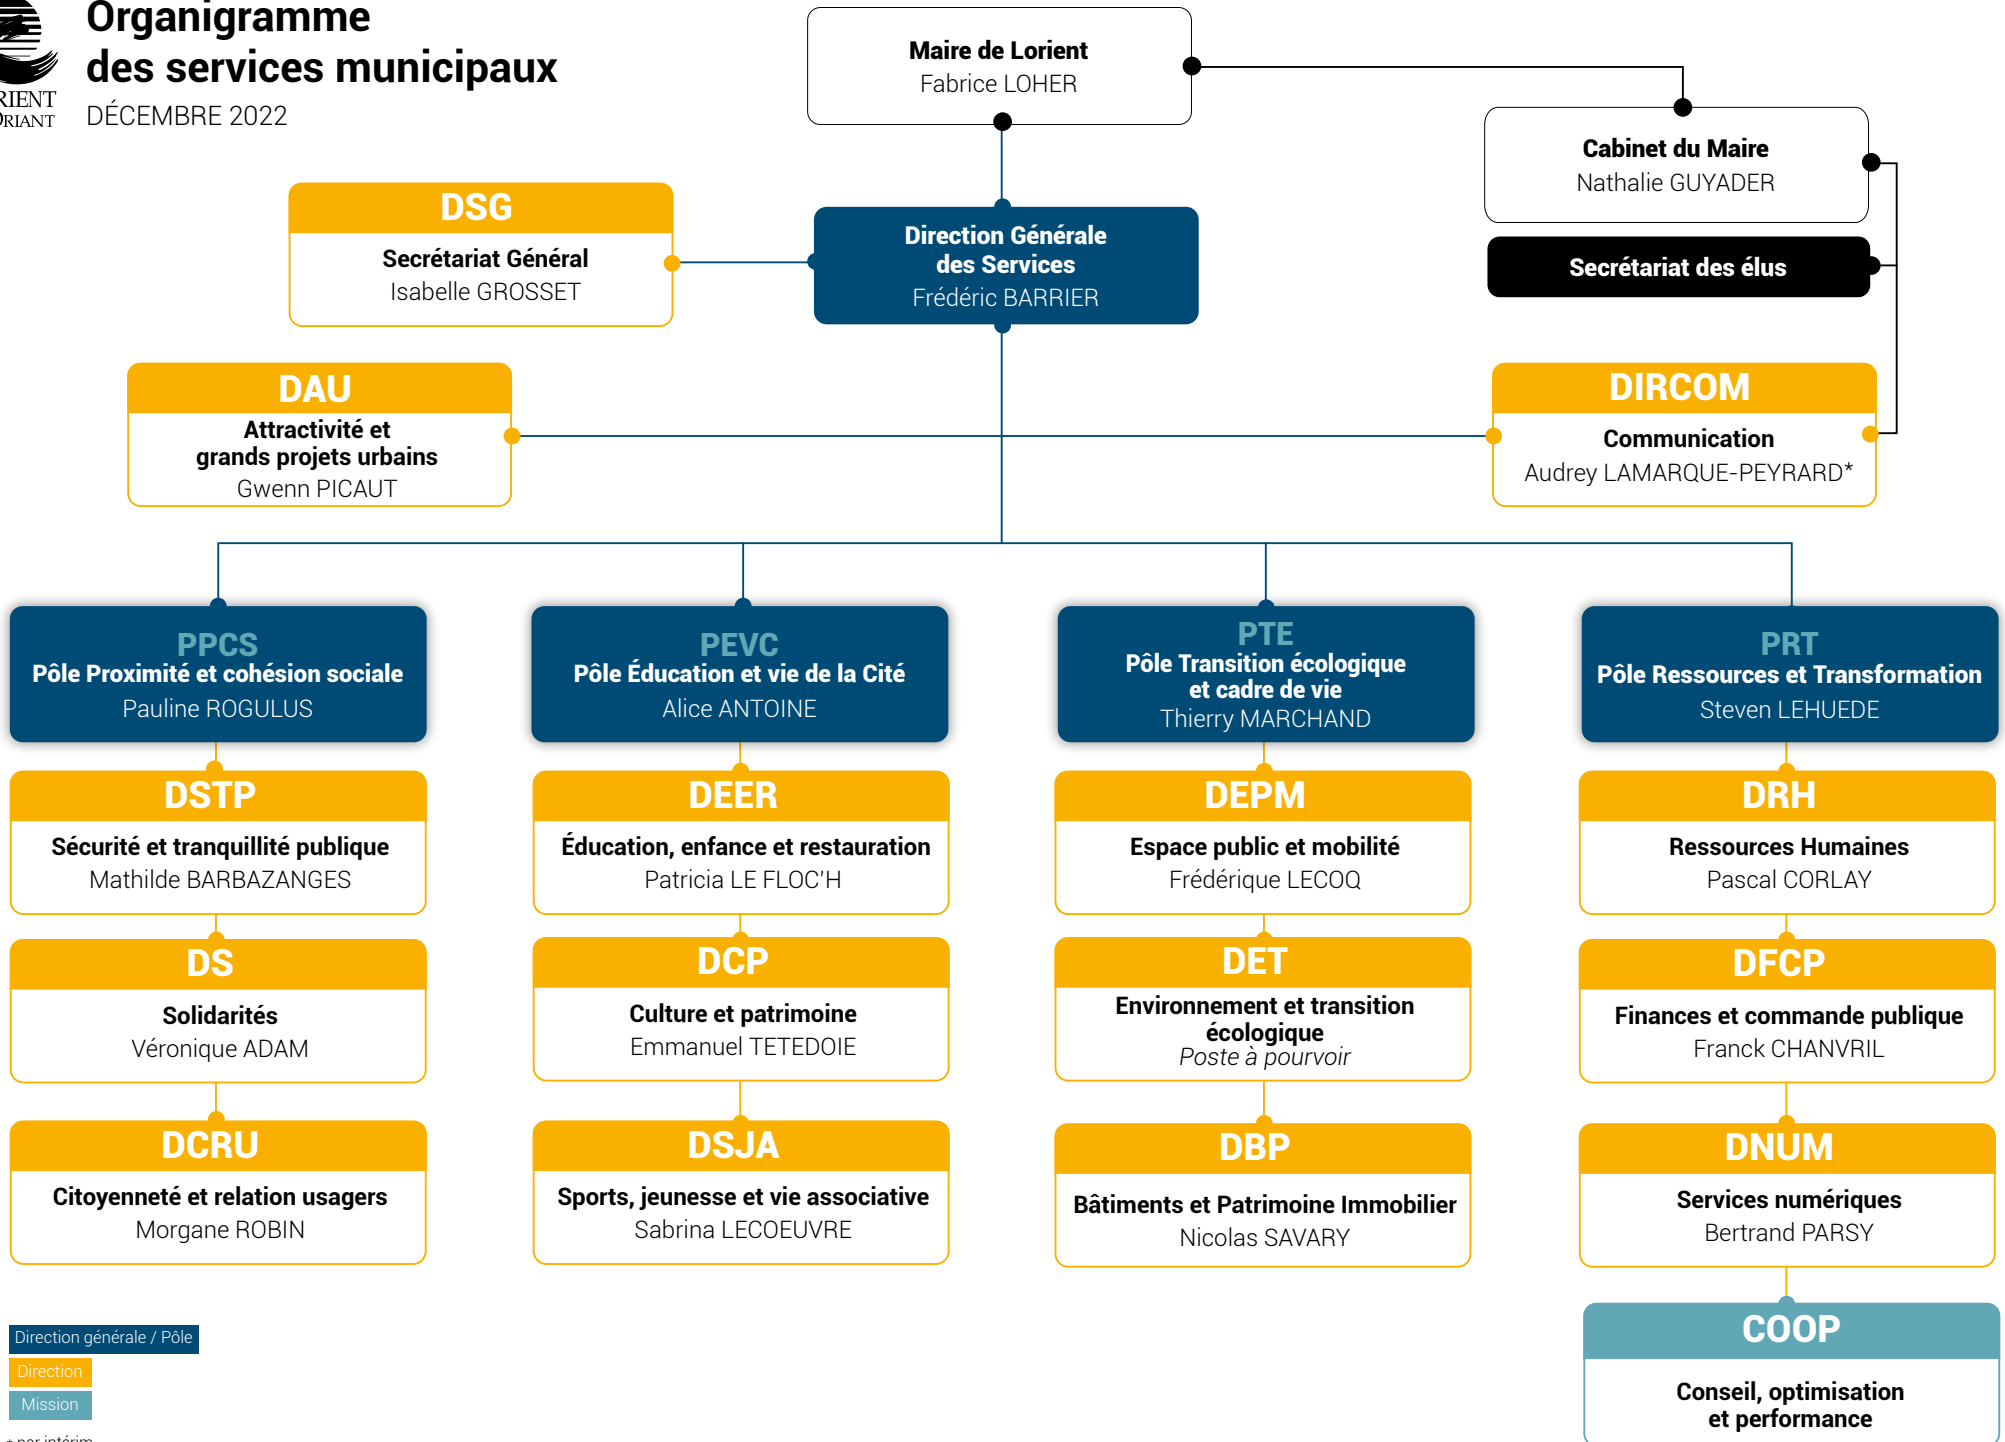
RIENT
RIANT

Organigramme
des services municipaux
DÉCEMBRE 2022

Maire de Lorient
Fabrice LOHER

Cabinet du Maire
Nathalie GUYADER

Secrétariat des élus

DSG
Secrétariat Général
Isabelle GROSSET

Direction Générale des Services
Frédéric BARRIER

DAU
Attractivité et grands projets urbains
Gwenn PICAUT

DIRCOM
Communication
Audrey LAMARQUE-PEYRARD*

PPCS
Pôle Proximité et cohésion sociale
Pauline ROGULUS

PEVC
Pôle Éducation et vie de la Cité
Alice ANTOINE

PTE
Pôle Transition écologique et cadre de vie
Thierry MARCHAND

PRT
Pôle Ressources et Transformation
Steven LEHUEDE

DSTP
Sécurité et tranquillité publique
Mathilde BARBAZANGES

DEER
Éducation, enfance et restauration
Patricia LE FLOC'H

DEPM
Espace public et mobilité
Frédérique LECOQ

DRH
Ressources Humaines
Pascal CORLAY

DS
Solidarités
Véronique ADAM

DCP
Culture et patrimoine
Emmanuel TETEDOIE

DET
Environnement et transition écologique
Poste à pourvoir

DFCP
Finances et commande publique
Franck CHANVRIL

DCRU
Citoyenneté et relation usagers
Morgane ROBIN

DSJA
Sports, jeunesse et vie associative
Sabrina LECOEUVRE

DBP
Bâtiments et Patrimoine Immobilier
Nicolas SAVARY

DNUM
Services numériques
Bertrand PARSY

COOP
Conseil, optimisation et performance

Direction générale / Pôle
Direction
Mission
* par intérim